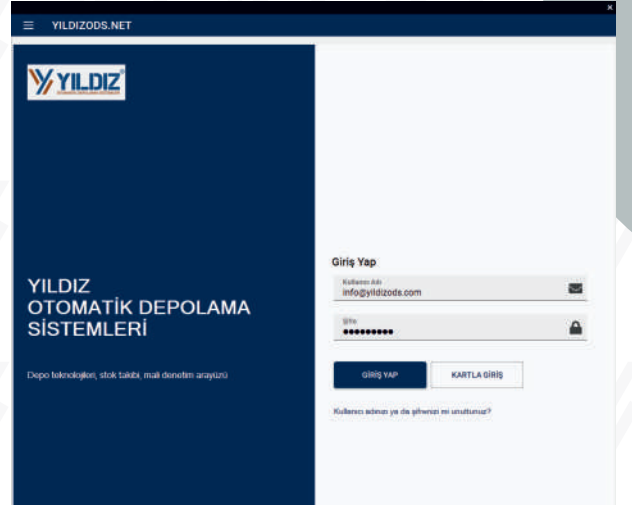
≡ YILDIZODS.NET

×

YILDIZ

YILDIZ
OTOMATİK DEPOLAMA
SİSTEMLERİ

Depo teknolojileri, stok takibi, mali denetim arayüzü

Giriş Yap

Kullanıcı Adı
info@yildizods.com

Şifre
••••••••••

GİRİŞ YAP

KARTLA GİRİŞ

Kullanıcı adınızı ya da şifrenizi mi unuttunuz?